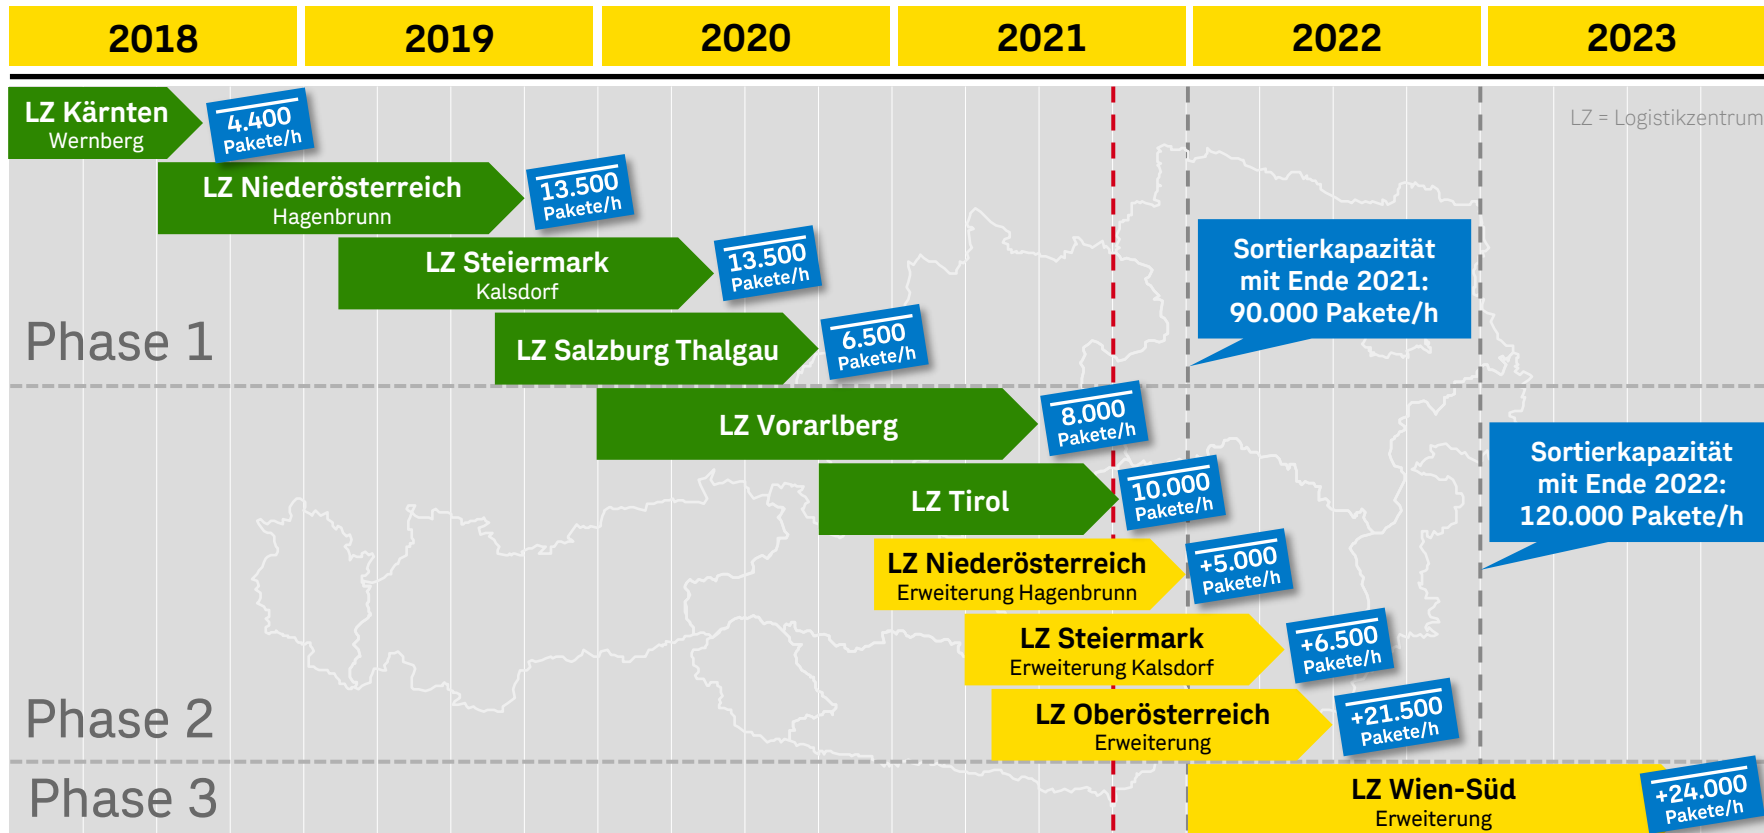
| 2018 | 2019 | 2020 | 2021 | 2022 | 2023 |
|---|---|---|---|---|---|

LZ = Logistikzentrum

LZ Kärnten
Wernberg

4.400 Pakete/h

LZ Niederösterreich
Hagenbrunn

13.500 Pakete/h

LZ Steiermark
Kalsdorf

13.500 Pakete/h

Sortierkapazität mit Ende 2021: 90.000 Pakete/h

Phase 1

LZ Salzburg Thalgau

6.500 Pakete/h

LZ Vorarlberg

8.000 Pakete/h

LZ Tirol

10.000 Pakete/h

Sortierkapazität mit Ende 2022: 120.000 Pakete/h

LZ Niederösterreich
Erweiterung Hagenbrunn

+5.000 Pakete/h

LZ Steiermark
Erweiterung Kalsdorf

+6.500 Pakete/h

Phase 2

LZ Oberösterreich
Erweiterung

+21.500 Pakete/h

Phase 3

LZ Wien-Süd
Erweiterung

+24.000 Pakete/h